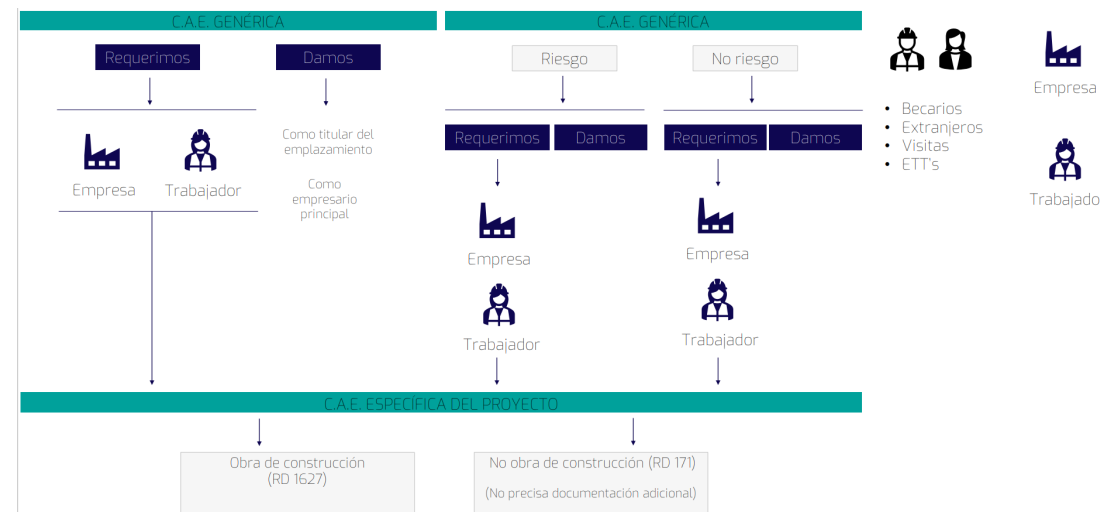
C.A.E. GENÉRICA

Requerimos

Damos

Empresa

Trabajador

Como titular del emplazamiento

Como empresario principal

C.A.E. GENÉRICA

Riesgo

No riesgo

Requerimos

Damos

Requerimos

Damos

Empresa

Trabajador

Empresa

Trabajador

• Becarios
• Extranjeros
• Visitas
• ETT's

Empresa

Trabajado

C.A.E. ESPECÍFICA DEL PROYECTO

Obra de construcción (RD 1627)

No obra de construcción (RD 171)

(No precisa documentación adicional)